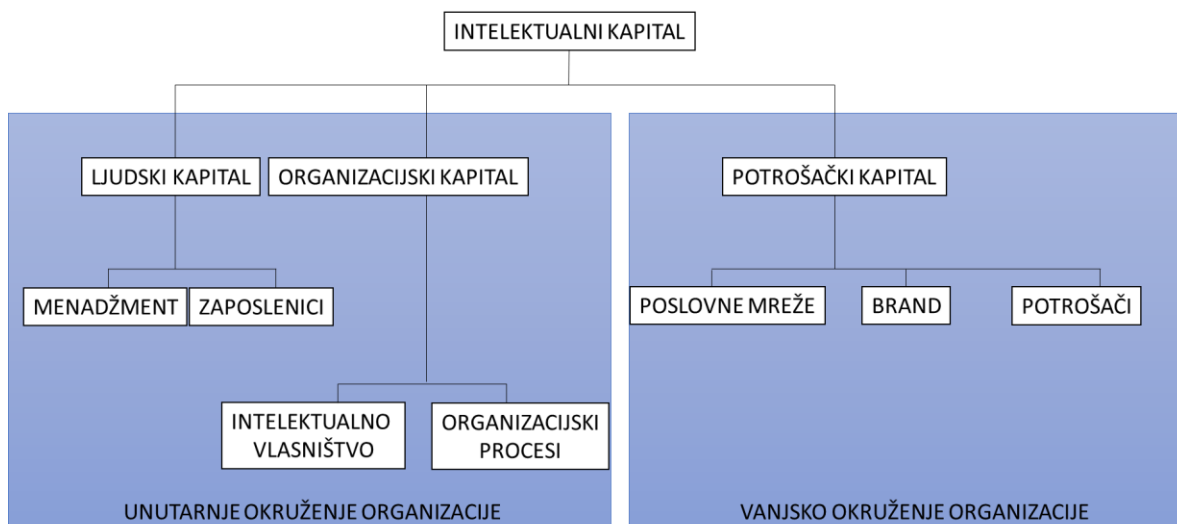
INTELEKTUALNI KAPITAL

LJUDSKI KAPITAL

ORGANIZACIJSKI KAPITAL

MENADŽMENT

ZAPOSLENICI

INTELEKTUALNO VLASNIŠTVO

ORGANIZACIJSKI PROCESI

UNUTARNJE OKRUŽENJE ORGANIZACIJE

POTROŠAČKI KAPITAL

POSLOVNE MREŽE

BRAND

POTROŠAČI

VANJSKO OKRUŽENJE ORGANIZACIJE